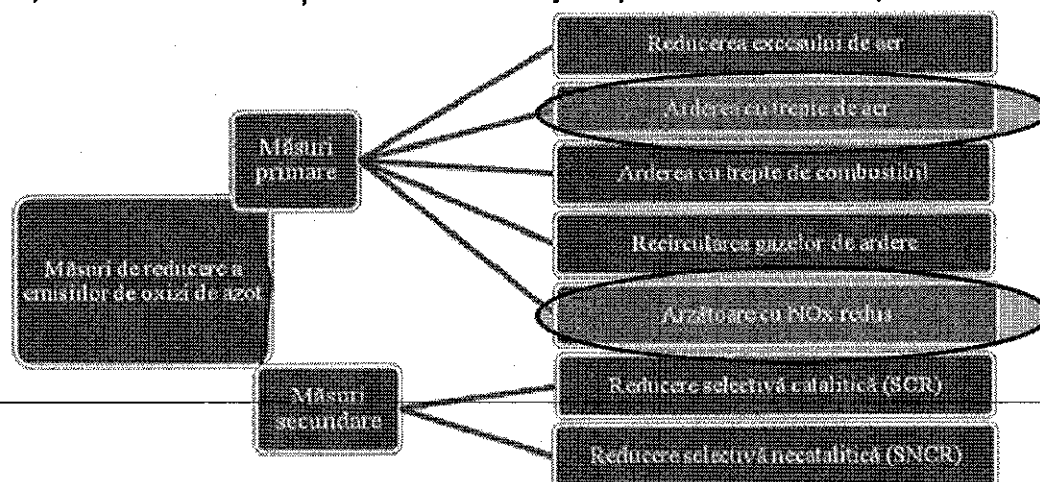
Măsuri de reducere a emisiilor de oxizi de azot

Măsuri primare

Reducerea excesului de aer

Arderea cu trepte de aer

Arderea cu trepte de combustibil

Recircularea gazelor de ardere

Arzătoare cu NOx redus

Măsuri secundare

Reducere selectivă catalitică (SCR)

Reducere selectivă necatalitică (SNCR)